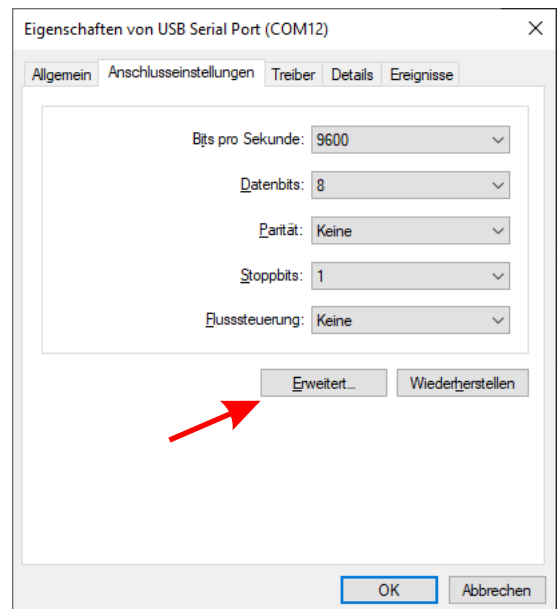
Eigenschaften von USB Serial Port (COM12)

×

Allgemein | Anschlusseinstellungen | Treiber | Details | Ereignisse

Bits pro Sekunde: 9600

Datenbits: 8

Parität: Keine

Stoppbits: 1

Flusssteuerung: Keine

Erweitert...

Wiederherstellen

OK

Abbrechen